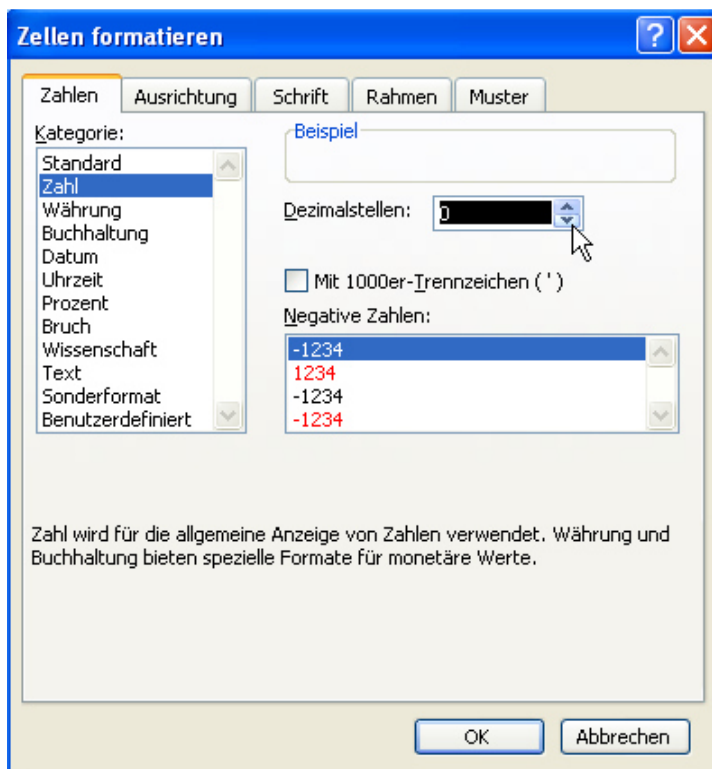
Zellen formatieren

?

Zahlen | Ausrichtung | Schrift | Rahmen | Muster

Kategorie:

Standard
Zahl
Währung
Buchhaltung
Datum
Uhrzeit
Prozent
Bruch
Wissenschaft
Text
Sonderformat
Benutzerdefiniert

Beispiel

Dezimalstellen: 0

Mit 1000er-Trennzeichen (')

Negative Zahlen:

-1234
1234
-1234
-1234

Zahl wird für die allgemeine Anzeige von Zahlen verwendet. Währung und Buchhaltung bieten spezielle Formate für monetäre Werte.

OK

Abbrechen